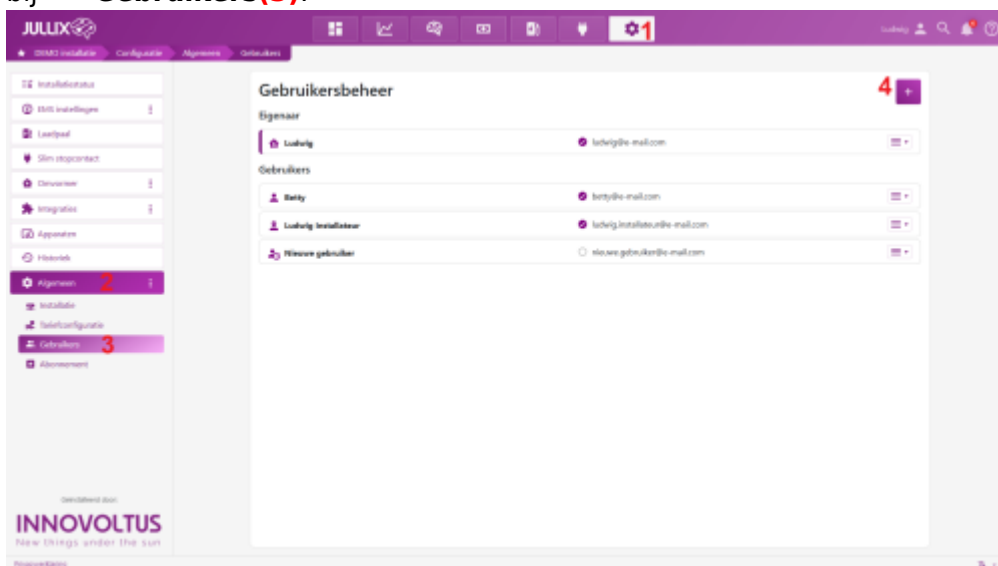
bij Gebruikers(3).

JULLIX

1

Ludwig

DEMO installatie Configuratie Algemeen Gebruikers

Installatiestatus
EMS instellingen
Laadpaal
Slim stopcontact
Omvormer
Integraties
Apparaten
Historiek
Algemeen 2
Installatie
Telefoonconfiguratie
Gebruikers 3
Abonnement

Gebruikersbeheer

4 +

Eigenaar

Ludwig ludwig@e-mail.com

Gebruikers

Betty betty@e-mail.com

Ludwig installateur ludwig.installateur@e-mail.com

Nieuwe gebruiker nieuwe.gebruiker@e-mail.com

Ontwikkeld door

INNOVOLTUS
New things under the sun

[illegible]